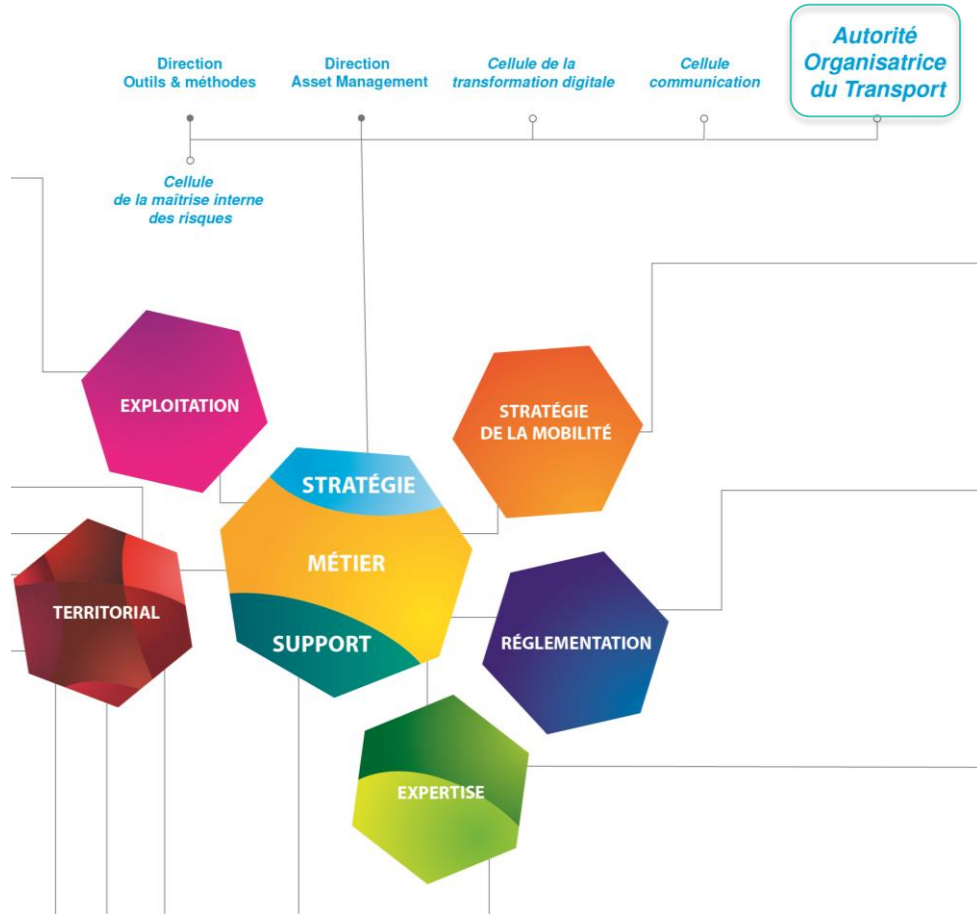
Direction
Outils & méthodes

Direction
Asset Management

Cellule de la
transformation digitale

Cellule
communication

Autorité
Organisatrice
du Transport

Cellule
de la maîtrise interne
des risques

EXPLOITATION

STRATÉGIE
DE LA MOBILITÉ

STRATÉGIE

MÉTIER

SUPPORT

TERRITORIAL

RÉGLEMENTATION

EXPERTISE